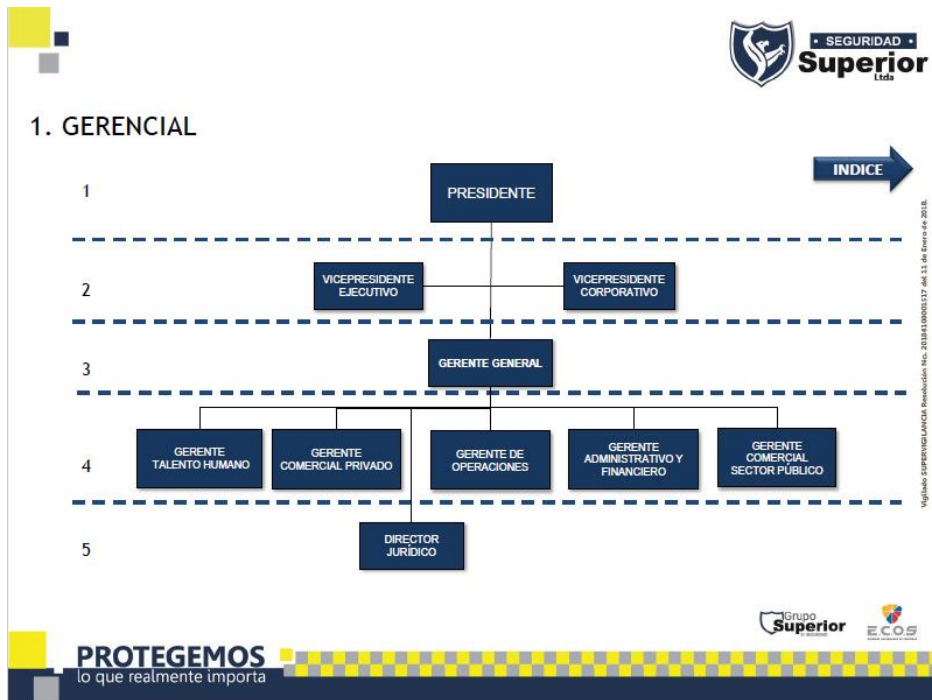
• SEGURIDAD •
Superior
Ltda

1. GERENCIAL

INDICE

1

PRESIDENTE

2

VICEPRESIDENTE EJECUTIVO

VICEPRESIDENTE CORPORATIVO

3

GERENTE GENERAL

4

GERENTE TALENTO HUMANO

GERENTE COMERCIAL PRIVADO

GERENTE DE OPERACIONES

GERENTE ADMINISTRATIVO Y FINANCIERO

GERENTE COMERCIAL SECTOR PÚBLICO

5

DIRECTOR JURÍDICO

Vigilado SUPERVIGILANCIA Resolución No. 20184100001517 del 11 de Enero de 2018.

Grupo Superior

E.C.O.S

PROTEGEMOS
lo que realmente importa